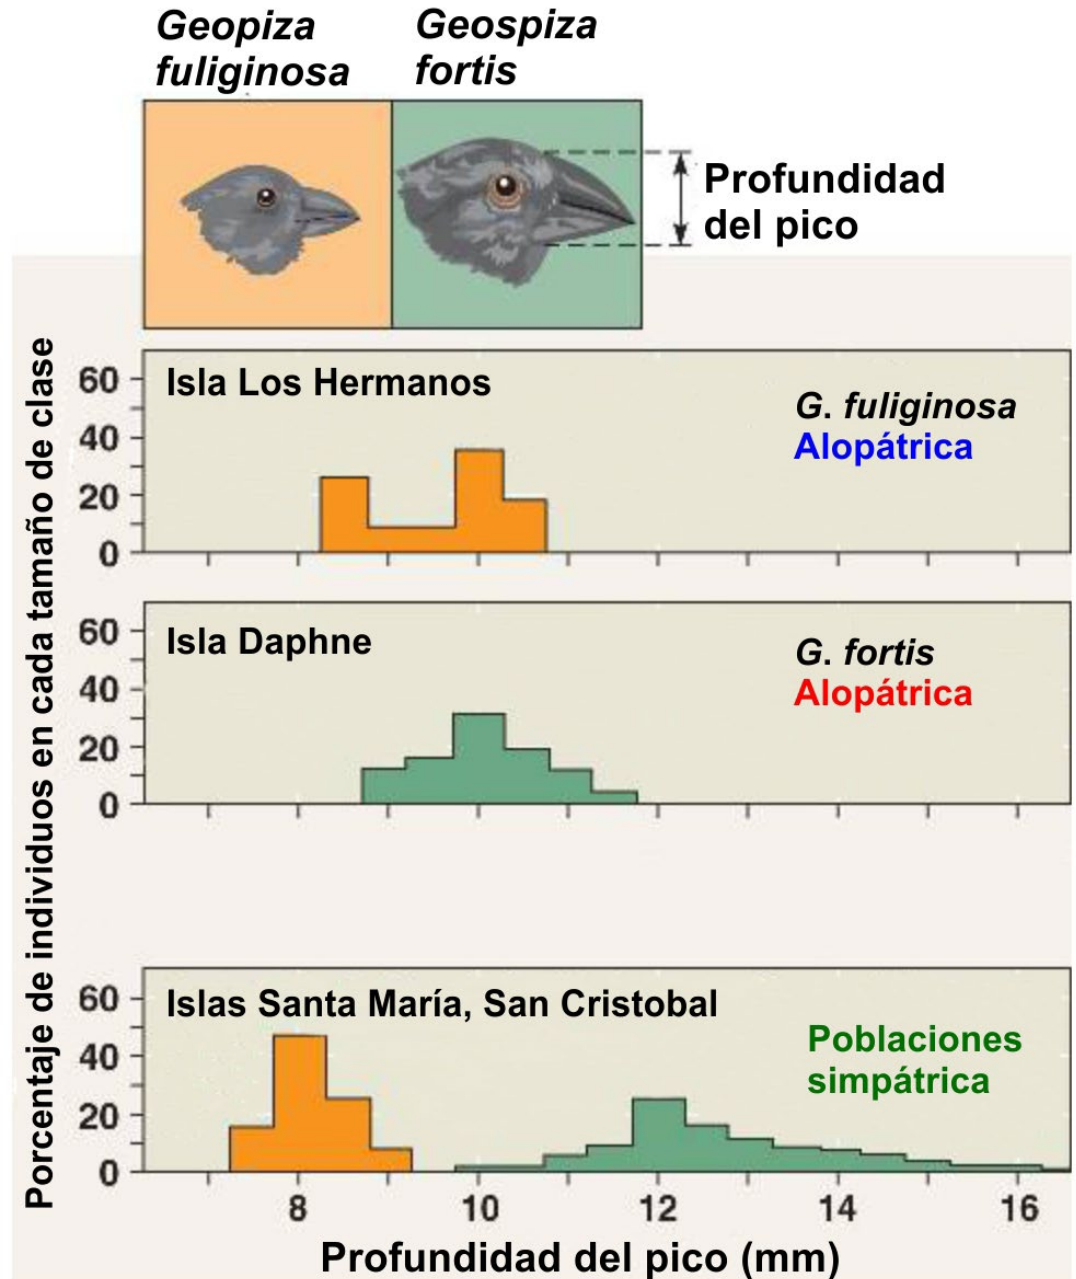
Geopiza fuliginosa

Geospiza fortis

Profundidad del pico

Porcentaje de individuos en cada tamaño de clase

Isla Los Hermanos

G. fuliginosa
Alopátrica

60
40
20
0

Isla Daphne

G. fortis
Alopátrica

60
40
20
0

Islas Santa María, San Cristobal

Poblaciones simpátrica

60
40
20
0

8 10 12 14 16

Profundidad del pico (mm)